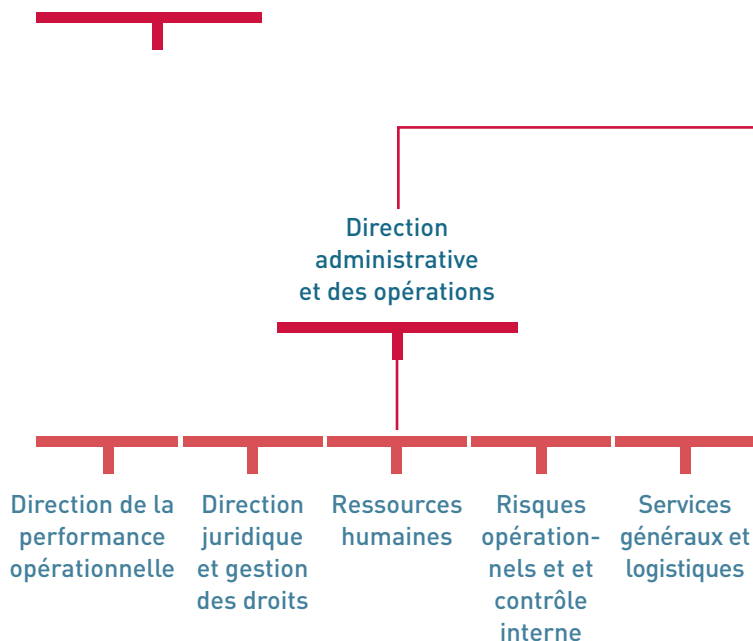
Direction administrative et des opérations

Direction de la performance opérationnelle

Direction juridique et gestion des droits

Ressources humaines

Risques opérationnels et et contrôle interne

Services généraux et logistiques